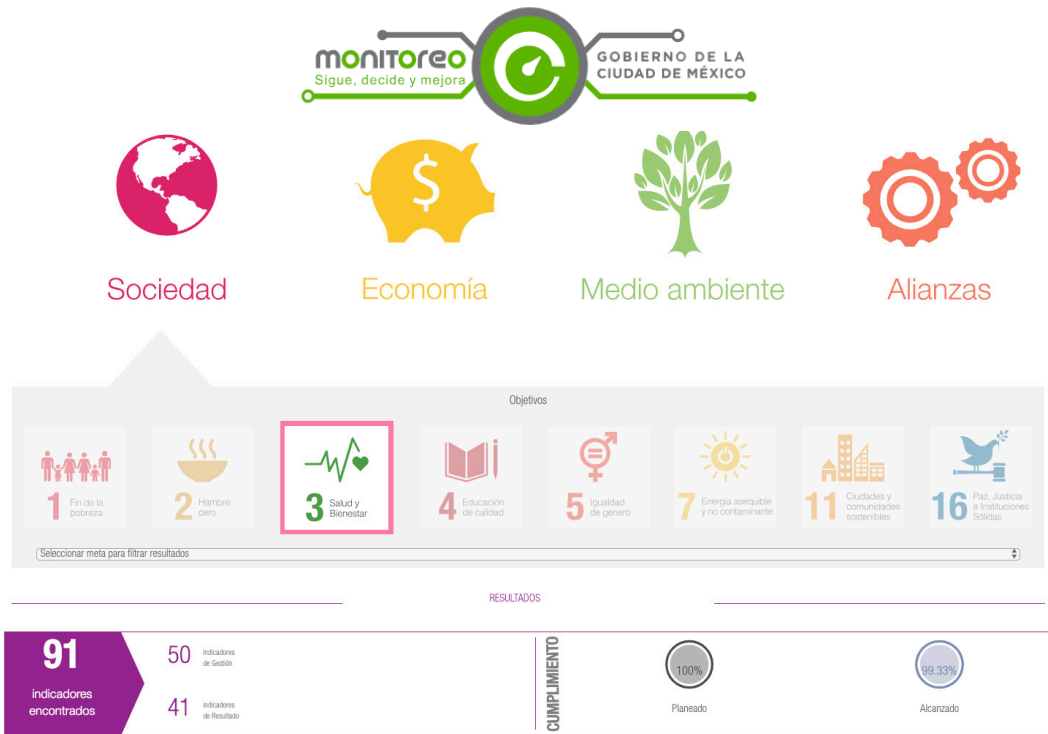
monitoreo
Sigue, decide y mejora
GOBIERNO DE LA CIUDAD DE MÉXICO

Sociedad
Economía
Medio ambiente
Alianzas

Objetivos

1 Fin de la pobreza
2 Hambre cero
3 Salud y Bienestar
4 Educación de calidad
5 Igualdad de género
7 Energía asequible y no contaminante
11 Ciudades y comunidades sostenibles
16 Paz, Justicia e Instituciones Sólidas

Seleccionar meta para filtrar resultados

RESULTADOS

91 indicadores encontrados
50 Indicadores de Gestión
41 Indicadores de Resultado

CUMPLIMIENTO
100% Planeado
99.33% Alcanzado